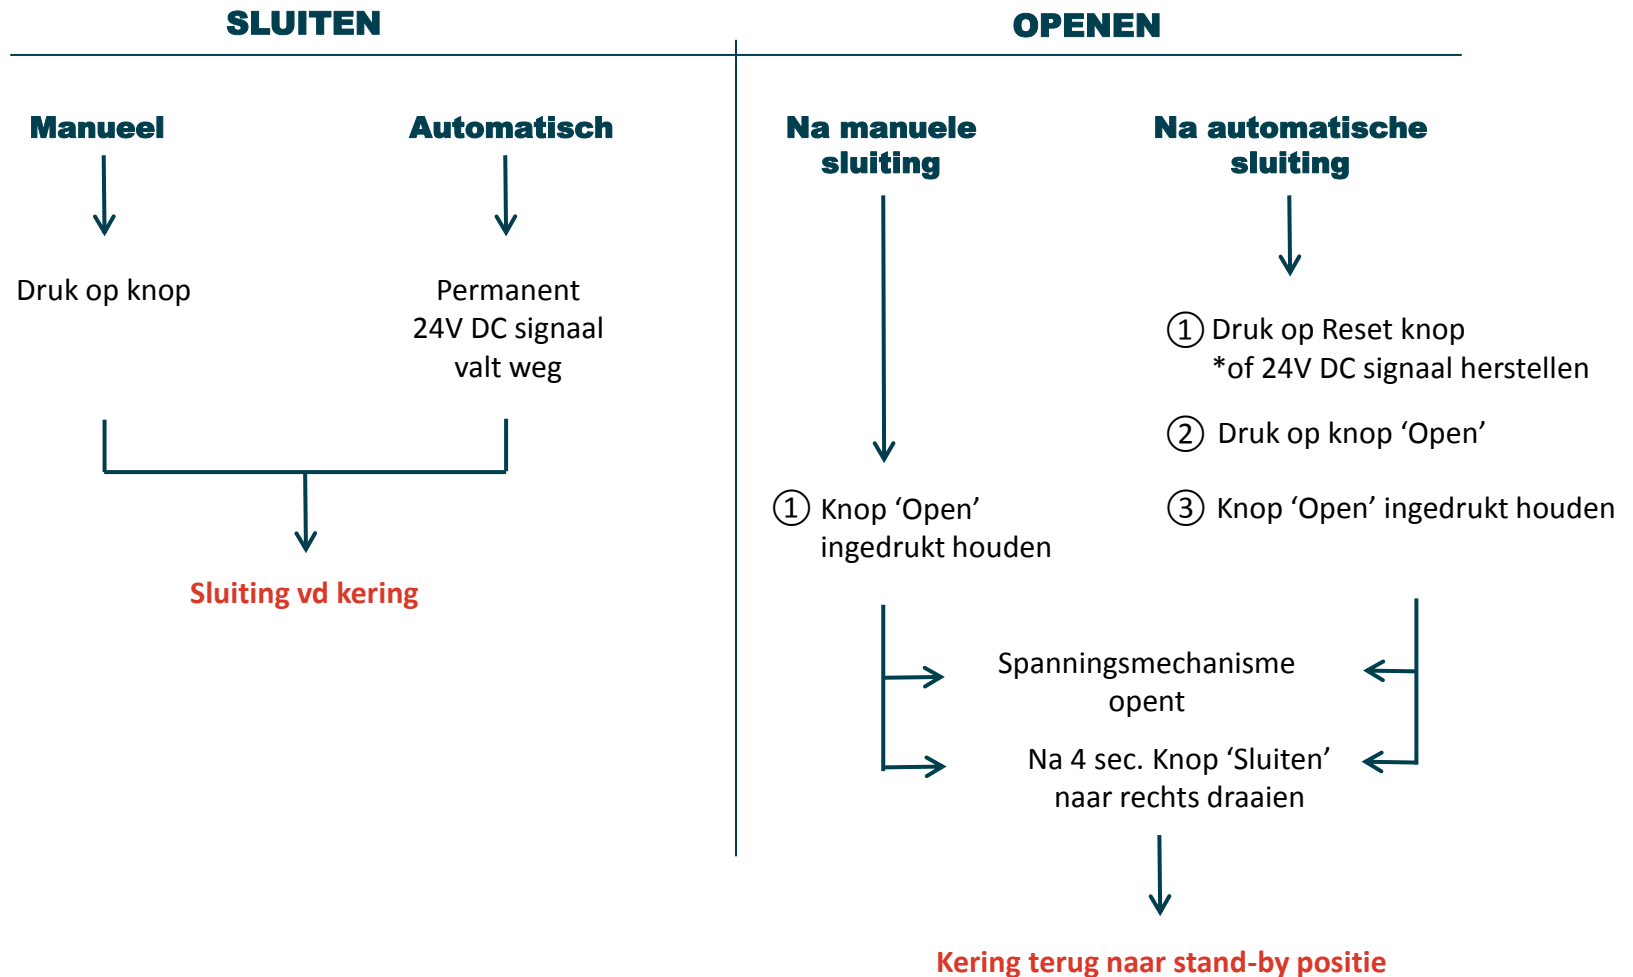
SLUITEN

Manueel

Druk op knop

Automatisch

Permanent 24V DC signaal valt weg

Sluiting vd kering

OPENEN

Na manuele sluiting

① Knop ‘Open’ ingedrukt houden

Na automatische sluiting

① Druk op Reset knop *of 24V DC signaal herstellen

② Druk op knop ‘Open’

③ Knop ‘Open’ ingedrukt houden

Spanningsmechanisme opent

Na 4 sec. Knop ‘Sluiten’ naar rechts draaien

Kering terug naar stand-by positie